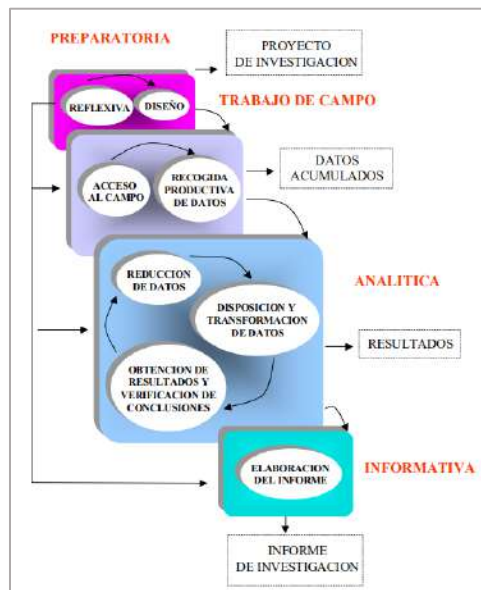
PREPARATORIA

PROYECTO DE INVESTIGACION

REFLEXIVA

DISEÑO

TRABAJO DE CAMPO

ACCESO AL CAMPO

RECOGIDA PRODUCTIVA DE DATOS

DATOS ACUMULADOS

REDUCCION DE DATOS

ANALITICA

DISPOSICION Y TRANSFORMACION DE DATOS

RESULTADOS

OBTENCION DE RESULTADOS Y VERIFICACION DE CONCLUSIONES

ELABORACION DEL INFORME

INFORMATIVA

INFORME DE INVESTIGACION